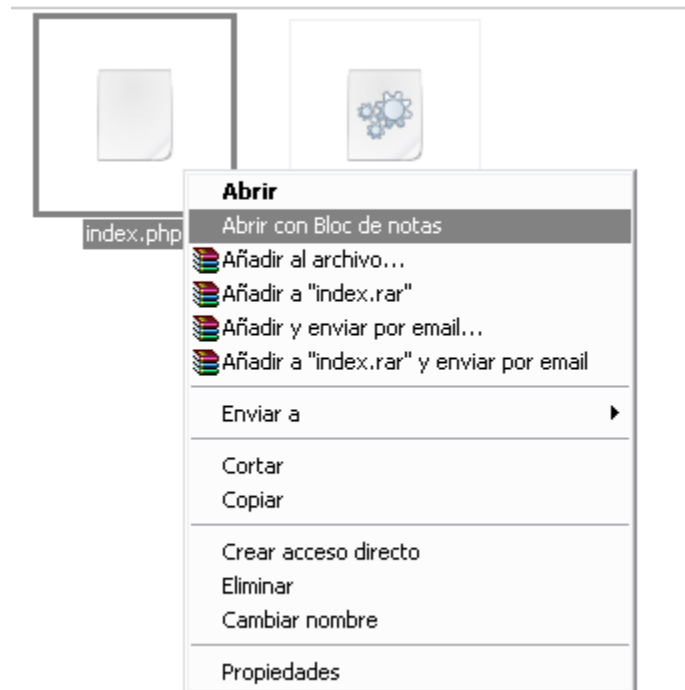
index.php

Abrir
Abrir con Bloc de notas
Añadir al archivo...
Añadir a "index.rar"
Añadir y enviar por email...
Añadir a "index.rar" y enviar por email

Enviar a

Cortar
Copiar

Crear acceso directo
Eliminar
Cambiar nombre

Propiedades